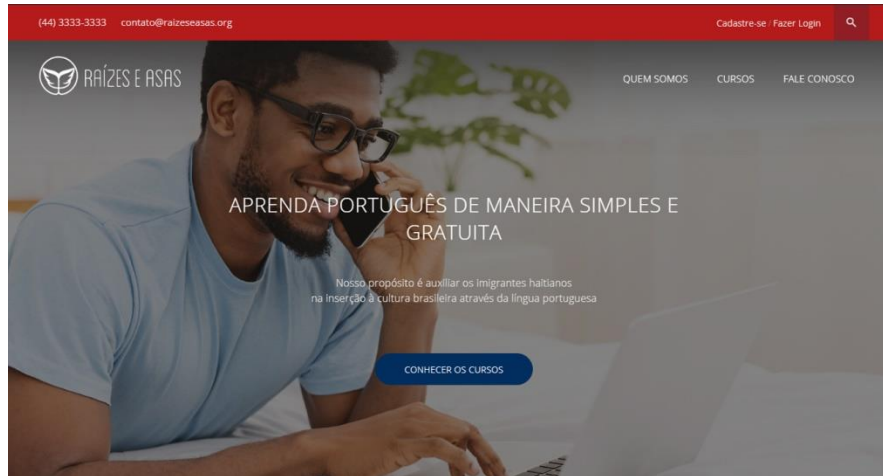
(44) 3333-3333 contato@raizeseasas.org

Cadastre-se / Fazer Login

RAÍZES E ASAS

QUEM SOMOS CURSOS FALE CONOSCO

APRENDA PORTUGUÊS DE MANEIRA SIMPLES E GRATUITA

Nosso propósito é auxiliar os imigrantes haitianos na inserção à cultura brasileira através da língua portuguesa

CONHECER OS CURSOS